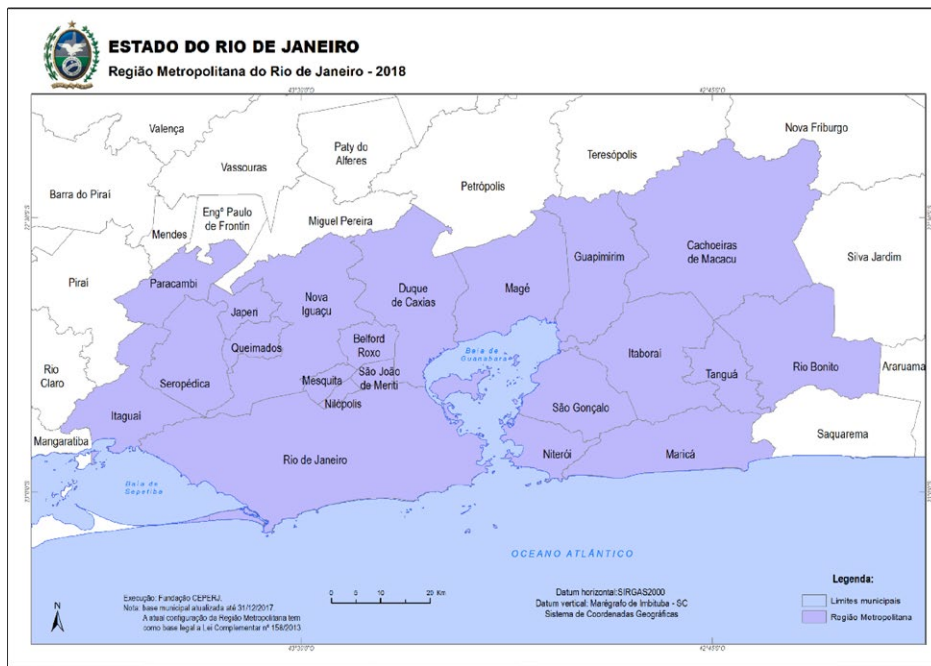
ESTADO DO RIO DE JANEIRO
Região Metropolitana do Rio de Janeiro - 2018

43°30'0"O
42°45'0"O
22°30'0"S
23°0'0"S

Valença
Paty do Alferes
Nova Friburgo
Vassouras
Teresópolis
Barra do Piraí
Petrópolis
Engº Paulo de Frontin
Mendes
Miguel Pereira
Piraí
Paracambi
Japeri
Nova Iguaçu
Duque de Caxias
Magé
Guapimirim
Cachoeiras de Macacu
Silva Jardim
Queimados
Belford Roxo
Baía de Guanabara
Rio Claro
Seropédica
Mesquita
São João de Meriti
Nilópolis
Itaboraí
Tanguá
Rio Bonito
Araruama
Itaguaí
São Gonçalo
Mangaratiba
Saquarema
Rio de Janeiro
Niterói
Maricá
Baía de Sepetiba
OCEANO ATLÂNTICO

Execução: Fundação CEPERJ.
Nota: base municipal atualizada até 31/12/2017
A atual configuração da Região Metropolitana tem como base legal a Lei Complementar nº 158/2013

0 5 10 20 Km

Datum horizontal:SIRGAS2000
Datum vertical: Marégrafo de Imbituba - SC
Sistema de Coordenadas Geográficas

Legenda:
Limites municipais
Região Metropolitana

N